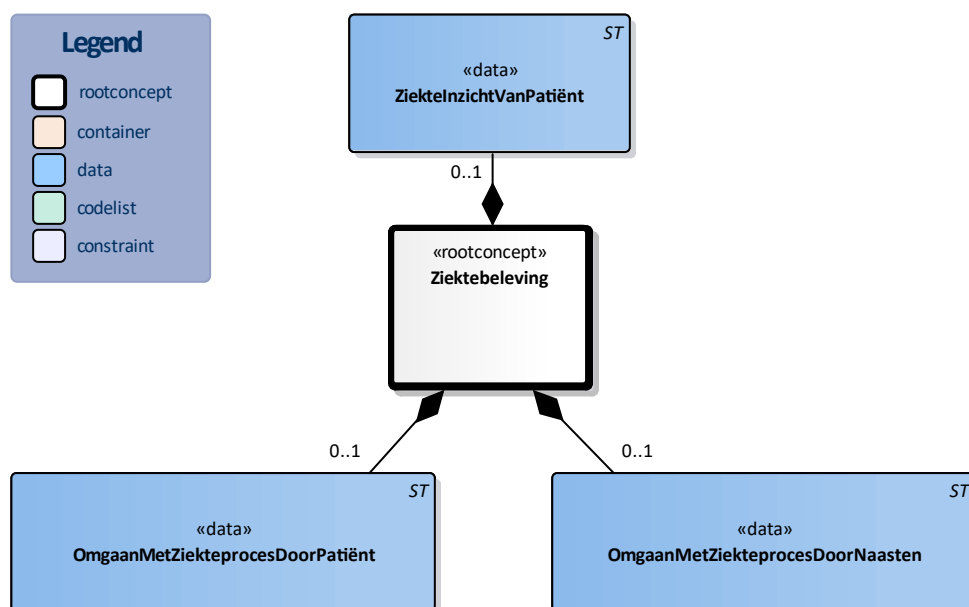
Legend

rootconcept

container

data

codelist

constraint

ST

«data»
ZiekteInzichtVanPatiënt

0..1

«rootconcept»
Ziektebeleving

0..1

0..1

ST

«data»
OmgaanMetZiekteprocesDoorPatiënt

ST

«data»
OmgaanMetZiekteprocesDoorNaasten